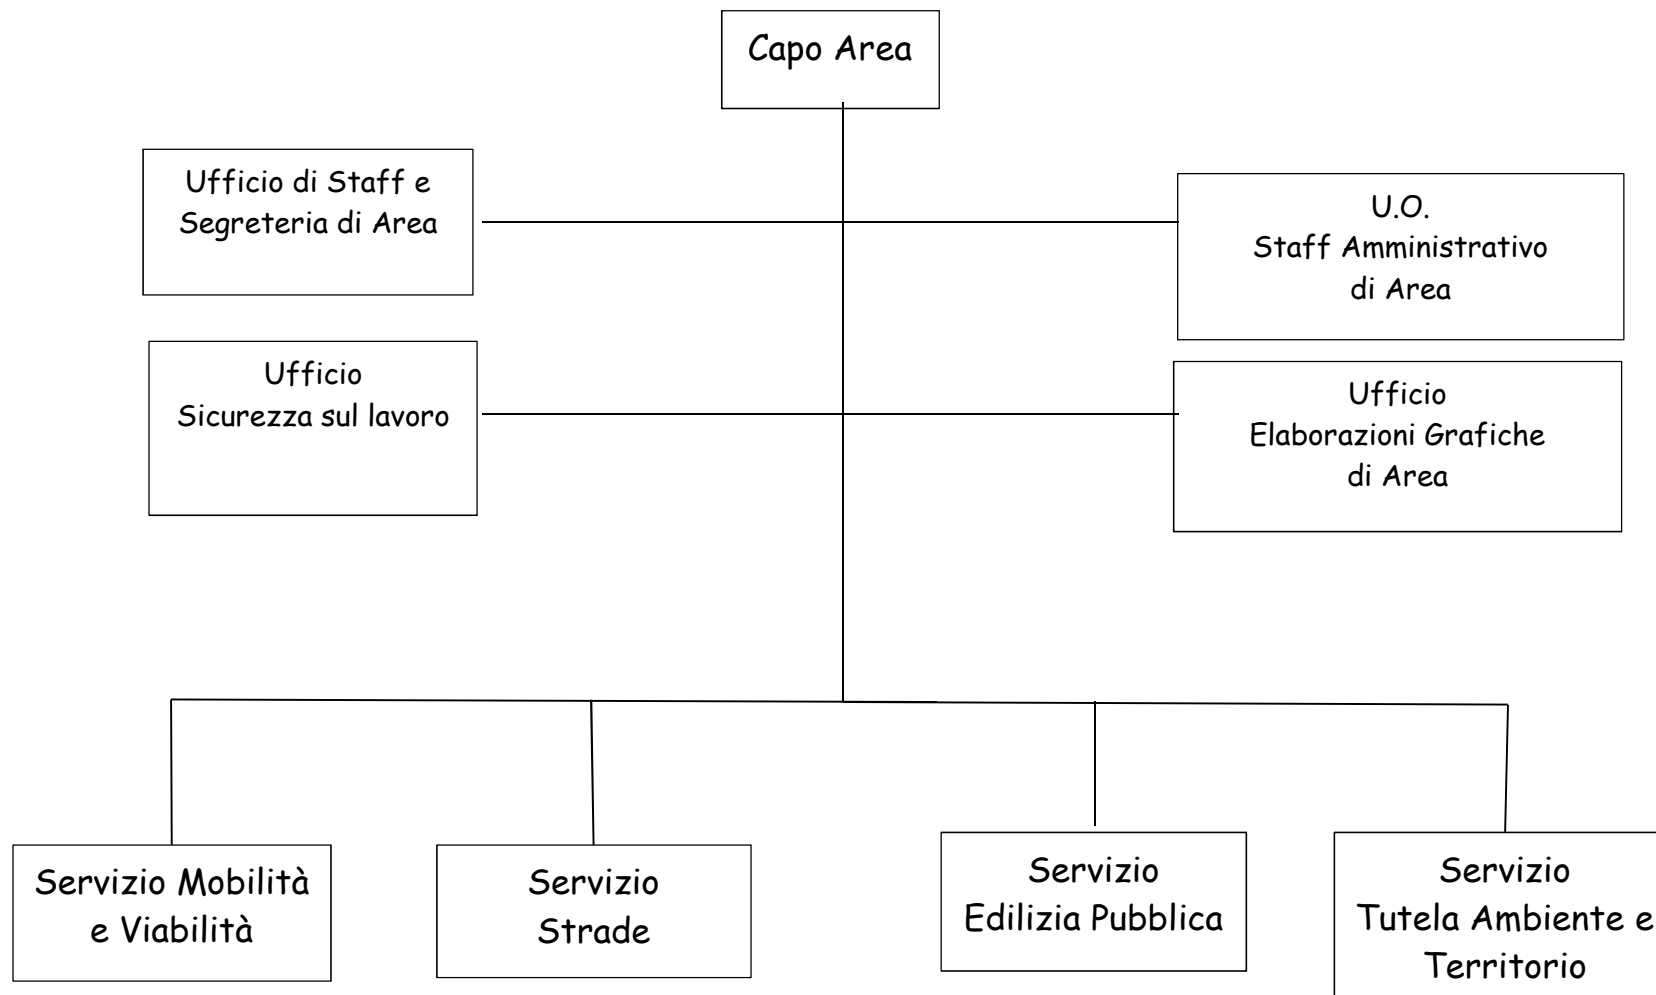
Capo Area

Ufficio di Staff e Segreteria di Area

U.O.
Staff Amministrativo
di Area

Ufficio
Sicurezza sul lavoro

Ufficio
Elaborazioni Grafiche
di Area

Servizio Mobilità e Viabilità

Servizio
Strade

Servizio
Edilizia Pubblica

Servizio
Tutela Ambiente e
Territorio